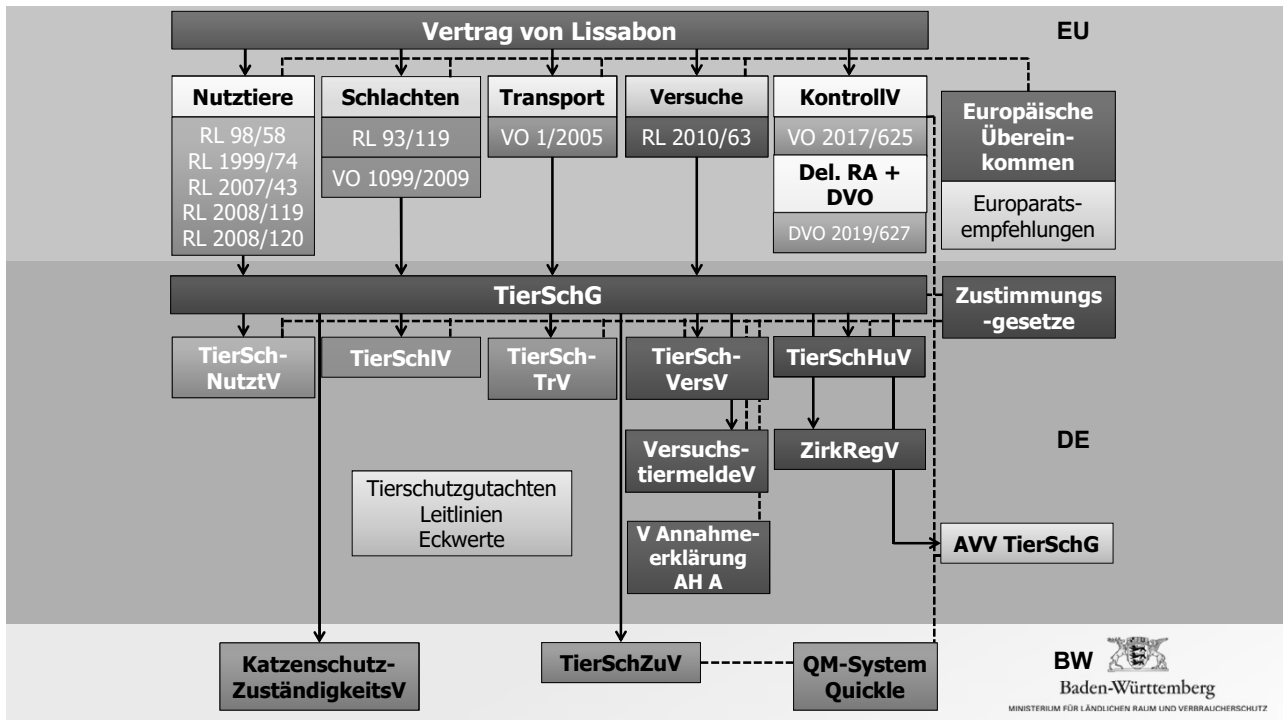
Vertrag von Lissabon

EU

Nutztiere

RL 98/58
RL 1999/74
RL 2007/43
RL 2008/119
RL 2008/120

Schlachten

RL 93/119

VO 1099/2009

Transport

VO 1/2005

Versuche

RL 2010/63

KontrollV

VO 2017/625

Del. RA + DVO

DVO 2019/627

Europäische Übereinkommen

Europaratsempfehlungen

TierSchG

Zustimmungs-gesetze

TierSch-NutztV

TierSchlV

TierSch-TrV

TierSch-VersV

TierSchHuV

Versuchstiermeldev

ZirkRegV

DE

Tierschutzgutachten
Leitlinien
Eckwerte

V Annahmeerklärung AH A

AVV TierSchG

Katzenschutz-ZuständigkeitsV

TierSchZuV

QM-System Quickle

BW

Baden-Württemberg

MINISTERIUM FÜR LÄNDLICHEN RAUM UND VERBRAUCHERSCHUTZ